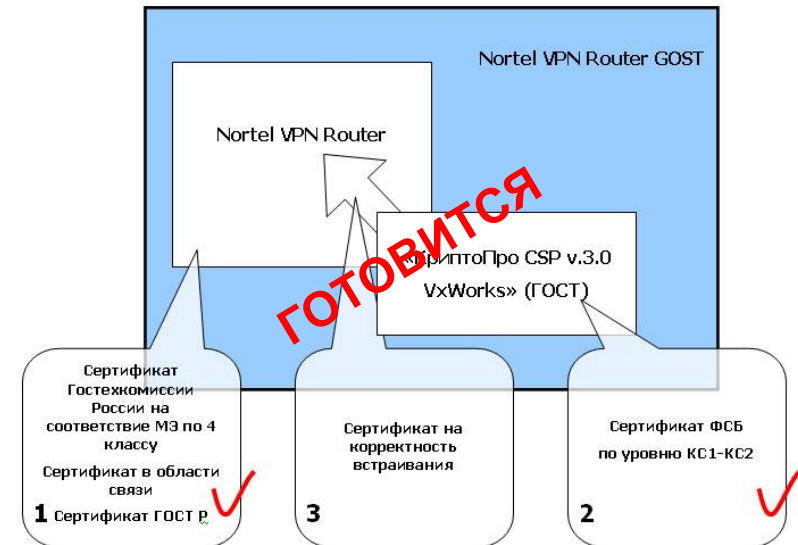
Nortel VPN Router GOST

Nortel VPN Router

«КриптоПро CSP v.3.0 VxWorks» (ГОСТ)

ГОТОВИТСЯ

Сертификат Гостехкомиссии России на соответствие МЭ по 4 классу

Сертификат в области связи

1 Сертификат ГОСТ Р

Сертификат на корректность встраивания

3

Сертификат ФСБ по уровню КС1-КС2

2